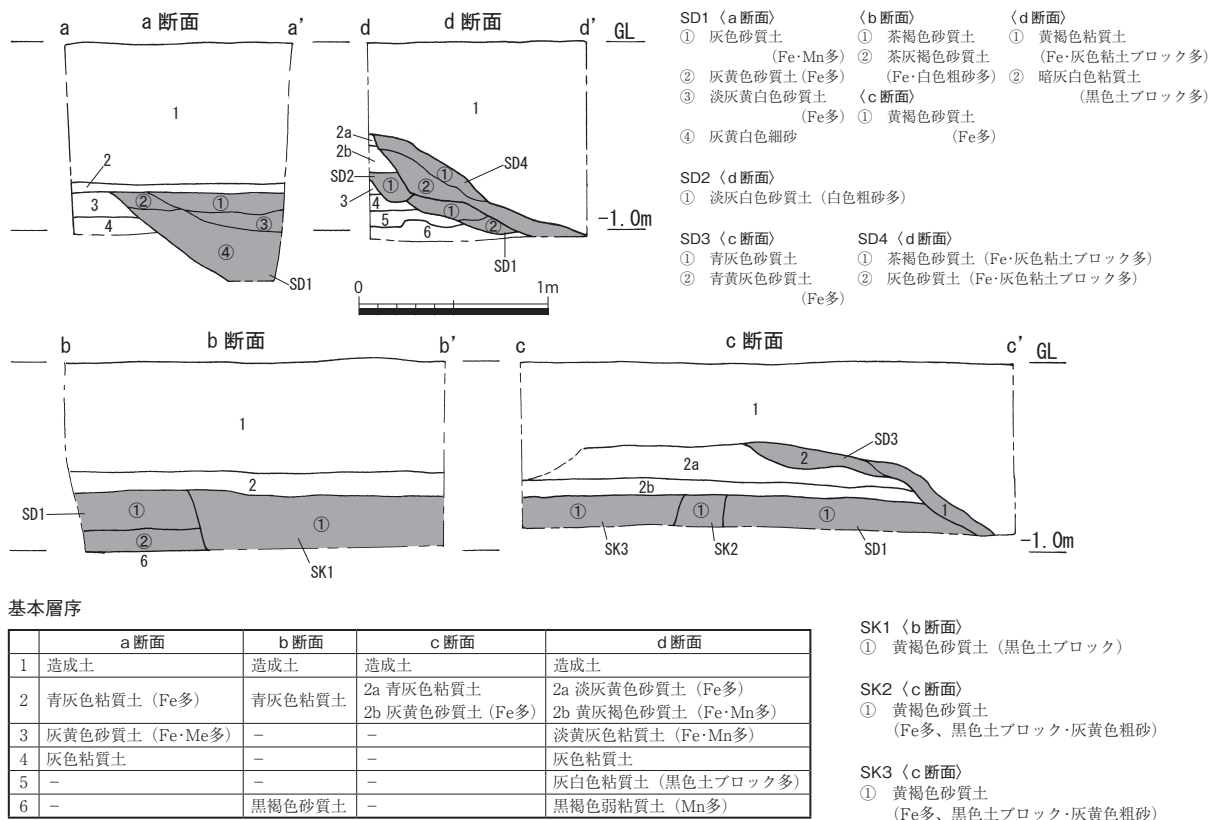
a a断面 a'

1
2
3 ② ①
4 ③
④
SD1

d d断面 d' GL

1
2a
2b
SD2 ① ② ① SD4
3
4 ①
5 ②
6
SD1
-1.0m

0 1m

SD1〈a断面〉
① 灰色砂質土 (Fe·Mn多)
② 灰黄色砂質土(Fe多)
③ 淡灰黄白色砂質土 (Fe多)
④ 灰黄白色細砂

〈b断面〉
① 茶褐色砂質土
② 茶灰褐色砂質土 (Fe·白色粗砂多)

〈c断面〉
① 黄褐色砂質土 (Fe多)

〈d断面〉
① 黄褐色粘質土 (Fe·灰色粘土ブロック多)
② 暗灰白色粘質土 (黒色土ブロック多)

SD2〈d断面〉
① 淡灰白色砂質土(白色粗砂多)

SD3〈c断面〉
① 青灰色砂質土
② 青黄灰色砂質土 (Fe多)

SD4〈d断面〉
① 茶褐色砂質土(Fe·灰色粘土ブロック多)
② 灰色砂質土(Fe·灰色粘土ブロック多)

b b断面 b'

1
2
SD1 ① ①
②
6
SK1

c c断面 c' GL

1
SD3
2a 2
2b
① ① ① 1
SK3 SK2 SD1
-1.0m

基本層序

| | a断面 | b断面 | c断面 | d断面 |
|---|---|---|---|---|
| 1 | 造成土 | 造成土 | 造成土 | 造成土 |
| 2 | 青灰色粘質土(Fe多) | 青灰色粘質土 | 2a 青灰色粘質土<br>2b 灰黄色砂質土(Fe多) | 2a 淡灰黄色砂質土(Fe多)<br>2b 黄灰褐色砂質土(Fe·Mn多) |
| 3 | 灰黄色砂質土(Fe·Me多) | − | − | 淡黄灰色粘質土(Fe·Mn多) |
| 4 | 灰色粘質土 | − | − | 灰色粘質土 |
| 5 | − | − | − | 灰白色粘質土(黒色土ブロック多) |
| 6 | − | 黒褐色砂質土 | − | 黒褐色弱粘質土(Mn多) |

SK1〈b断面〉
① 黄褐色砂質土(黒色土ブロック)

SK2〈c断面〉
① 黄褐色砂質土
(Fe多、黒色土ブロック·灰黄色粗砂)

SK3〈c断面〉
① 黄褐色砂質土
(Fe多、黒色土ブロック·灰黄色粗砂)